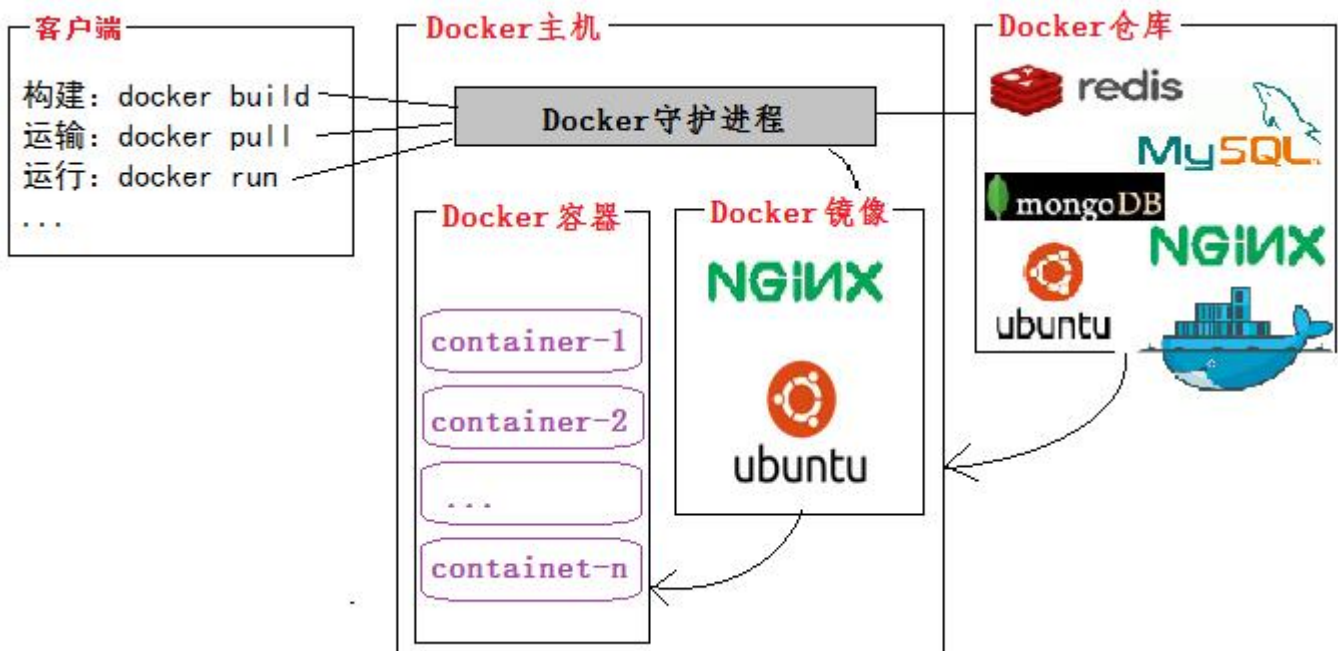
客户端

构建：docker build
运输：docker pull
运行：docker run
...

Docker主机

Docker守护进程

Docker容器

container-1

container-2

...

containet-n

Docker镜像

NGINX

ubuntu

Docker仓库

redis

MySQL

mongoDB

NGINX

ubuntu